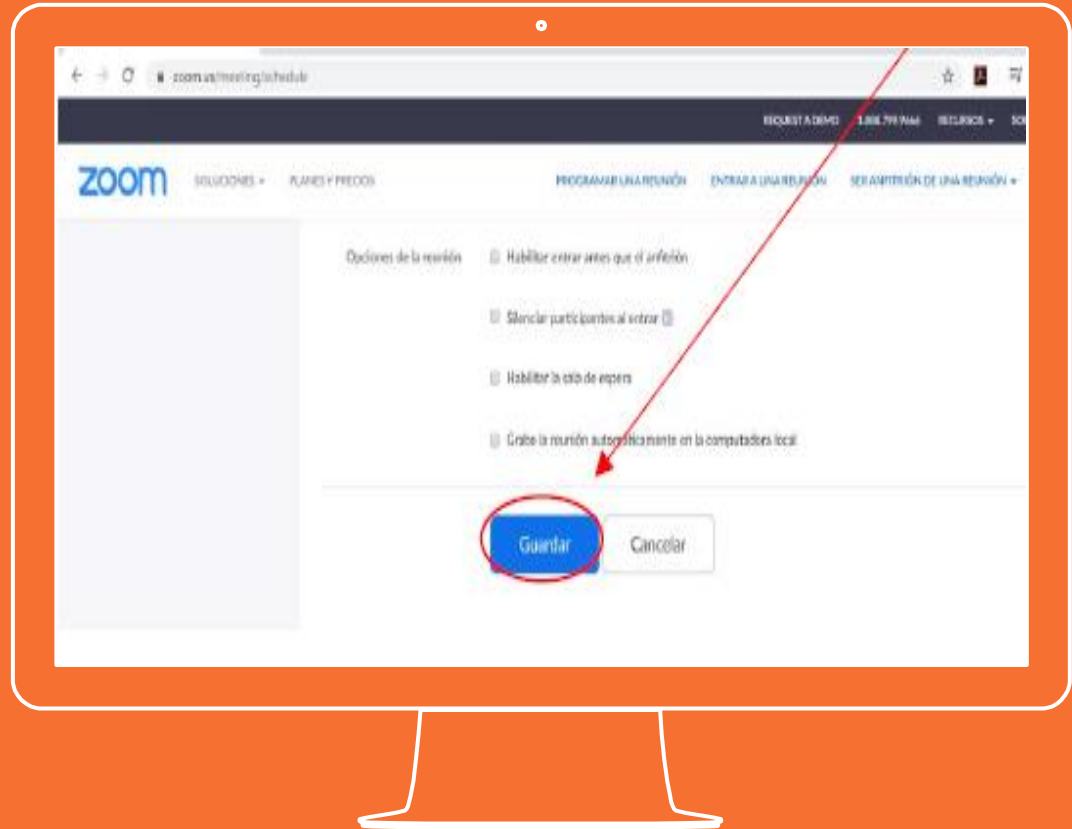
zoom.us/meeting/schedule

REQUEST A DEMO 1.888.799.9666 RECURSOS ▾ SO

zoom SOLUCIONES ▾ PLANES Y PRECIOS PROGRAMAR UNA REUNIÓN ENTRAR A UNA REUNIÓN SER ANFITRIÓN DE UNA REUNIÓN ▾

Opciones de la reunión

Habilitar entrar antes que el anfitrión

Silenciar participantes al entrar

Habilitar la sala de espera

Grabe la reunión automáticamente en la computadora local

Guardar

Cancelar